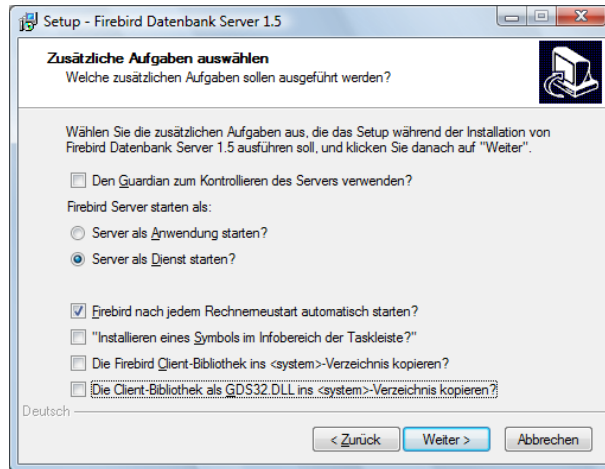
Setup - Firebird Datenbank Server 1.5

Zusätzliche Aufgaben auswählen
Welche zusätzlichen Aufgaben sollen ausgeführt werden?

Wählen Sie die zusätzlichen Aufgaben aus, die das Setup während der Installation von Firebird Datenbank Server 1.5 ausführen soll, und klicken Sie danach auf "Weiter".

Den Guardian zum Kontrollieren des Servers verwenden?

Firebird Server starten als:

Server als Anwendung starten?

Server als Dienst starten?

Firebird nach jedem Rechnerneustart automatisch starten?

"Installieren eines Symbols im Infobereich der Taskleiste?"

Die Firebird Client-Bibliothek ins <system>-Verzeichnis kopieren?

Die Client-Bibliothek als GDS32.DLL ins <system>-Verzeichnis kopieren?

Deutsch

< Zurück    Weiter >    Abbrechen